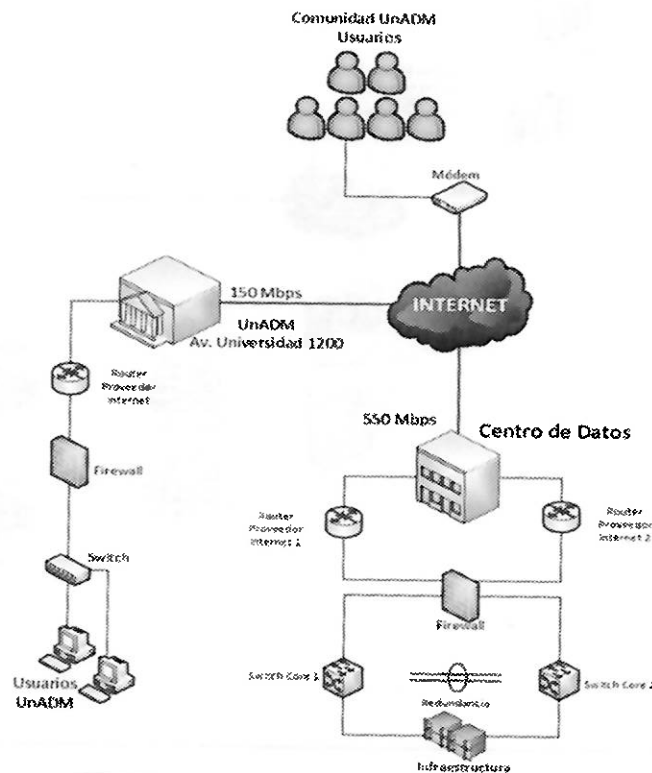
Comunidad UnADM
Usuarios

Módem

150 Mbps

INTERNET

UnADM
Av. Universidad 1200

Router
Proveedor
Internet

Firewall

Switch

Usuarios
UnADM

550 Mbps

Centro de Datos

Router
Proveedor
Internet 1

Router
Proveedor
Internet 2

Firewall

Switch Core 1

Redundancia

Switch Core 2

Infraestructura